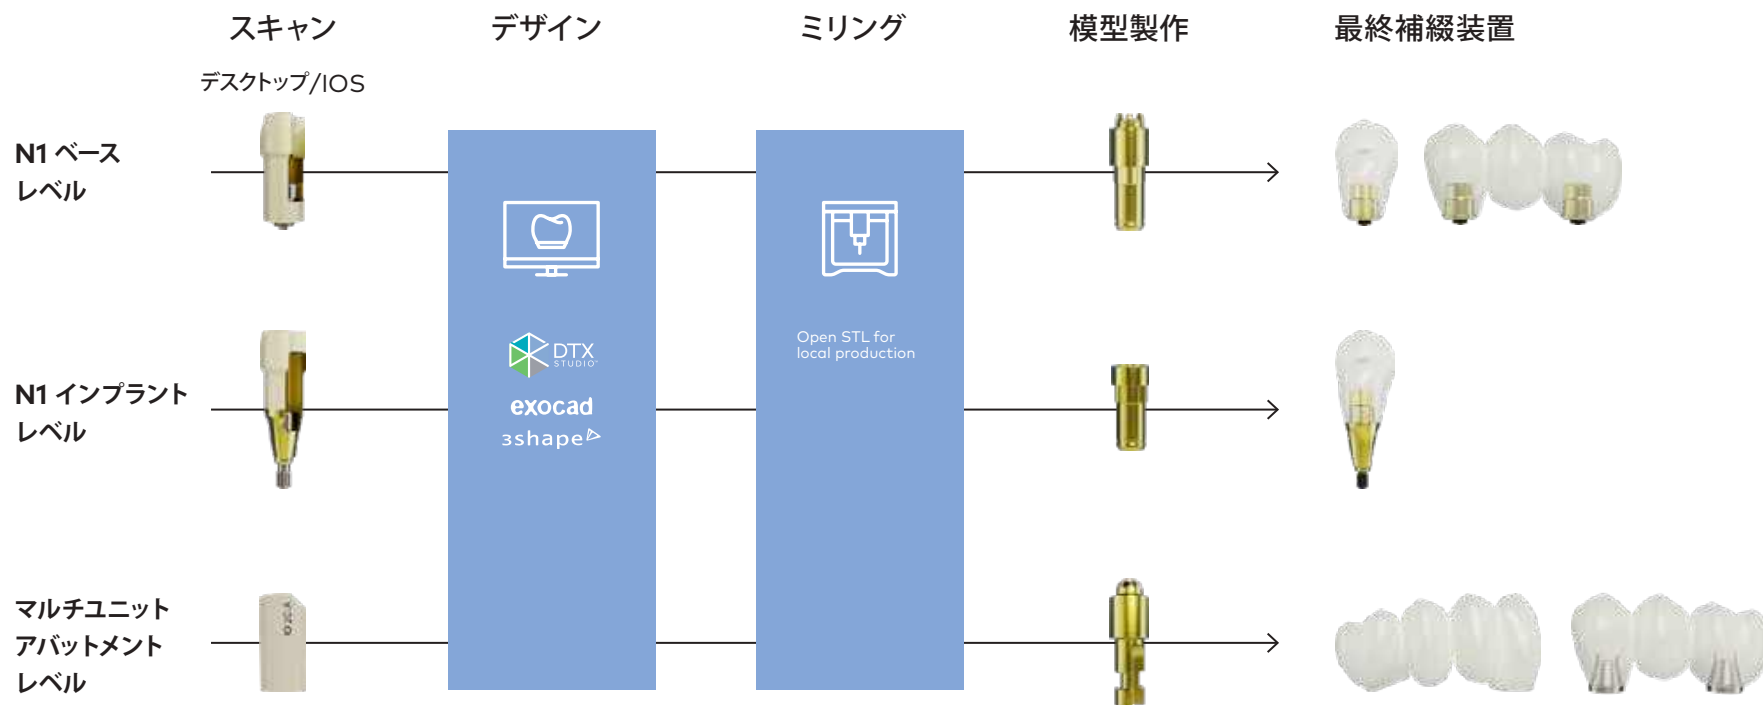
スキャン

デスクトップ/IOS

デザイン

DTX STUDIO

exocad

3shape

ミリング

Open STL for local production

模型製作

最終補綴装置

N1 ベース レベル

N1 インプラント レベル

マルチユニット アバットメント レベル